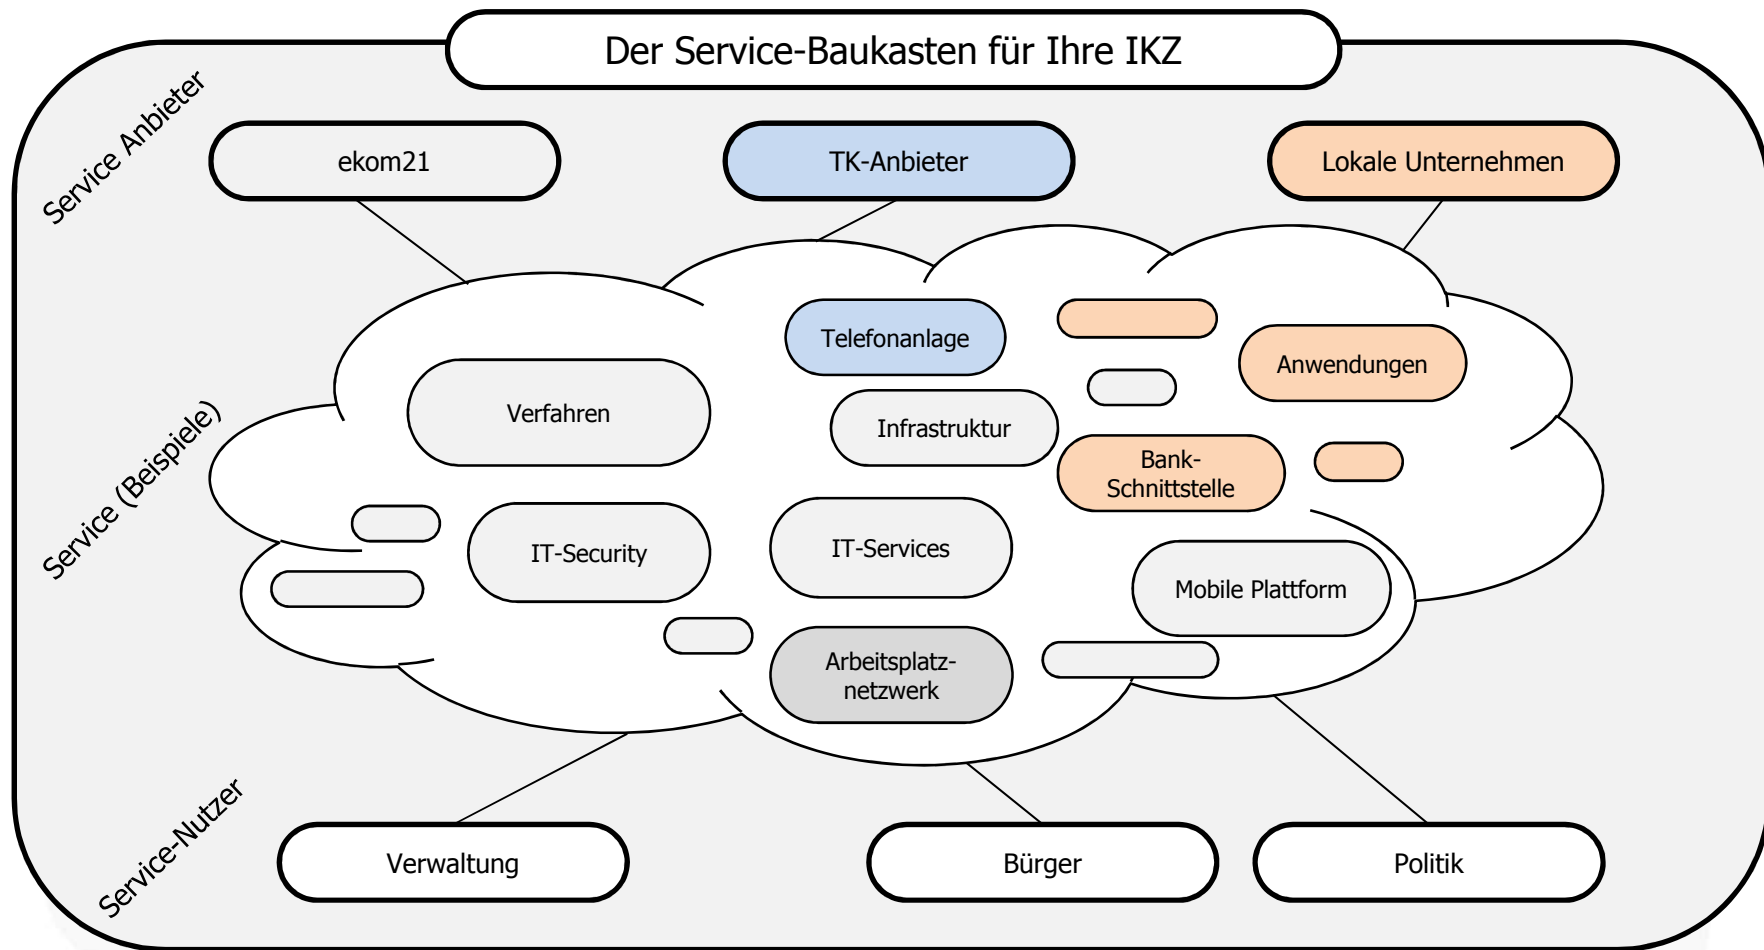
Der Service-Baukasten für Ihre IKZ

Service Anbieter

ekom21

TK-Anbieter

Lokale Unternehmen

Service (Beispiele)

Telefonanlage

Anwendungen

Verfahren

Infrastruktur

Bank-Schnittstelle

IT-Security

IT-Services

Mobile Plattform

Arbeitsplatz-netzwerk

Service-Nutzer

Verwaltung

Bürger

Politik